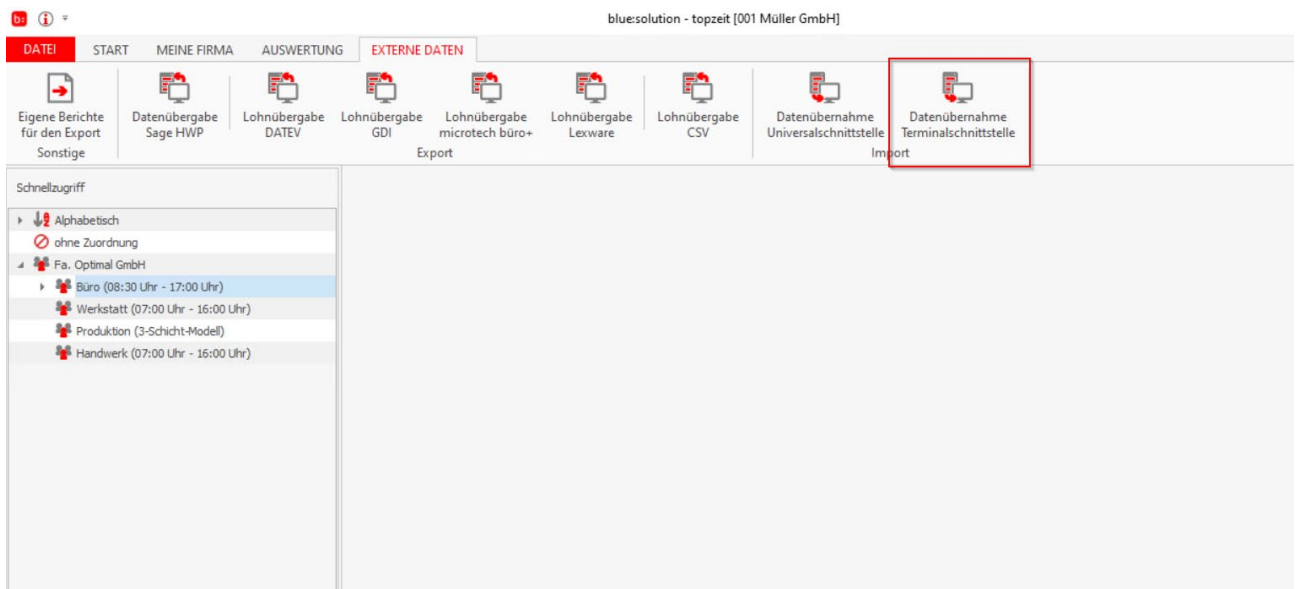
b: ⓘ ▾

blue:solution - topzeit [001 Müller GmbH]

DATEI START MEINE FIRMA AUSWERTUNG EXTERNE DATEN

Eigene Berichte für den Export
Sonstige

Datenübergabe Sage HWP
Lohnübergabe DATEV
Lohnübergabe GDI
Lohnübergabe microtech büro+
Lohnübergabe Lexware
Lohnübergabe CSV
Export

Datenübernahme Universalschnittstelle
Datenübernahme Terminalschnittstelle
Import

Schnellzugriff

Alphabetisch
ohne Zuordnung
Fa. Optimal GmbH
Büro (08:30 Uhr - 17:00 Uhr)
Werkstatt (07:00 Uhr - 16:00 Uhr)
Produktion (3-Schicht-Modell)
Handwerk (07:00 Uhr - 16:00 Uhr)